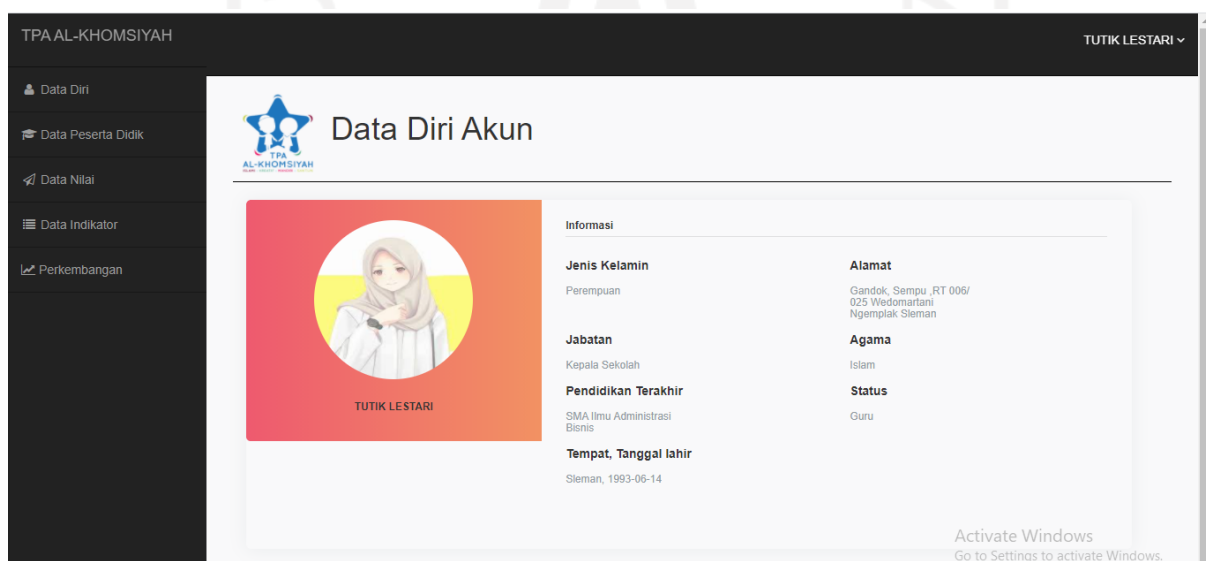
TPA AL-KHOMSIYAH

TUTIK LESTARI ⌄

Data Diri

Data Peserta Didik

Data Nilai

Data Indikator

Perkembangan

TPA AL-KHOMSIYAH

Data Diri Akun

TUTIK LESTARI

Informasi

Jenis Kelamin

Perempuan

Alamat

Gandok, Sempu ,RT 006/ 025 Wedomartani Ngemplak Sleman

Jabatan

Kepala Sekolah

Agama

Islam

Pendidikan Terakhir

SMA Ilmu Administrasi Bisnis

Status

Guru

Tempat, Tanggal lahir

Sleman, 1993-06-14

Activate Windows
Go to Settings to activate Windows.